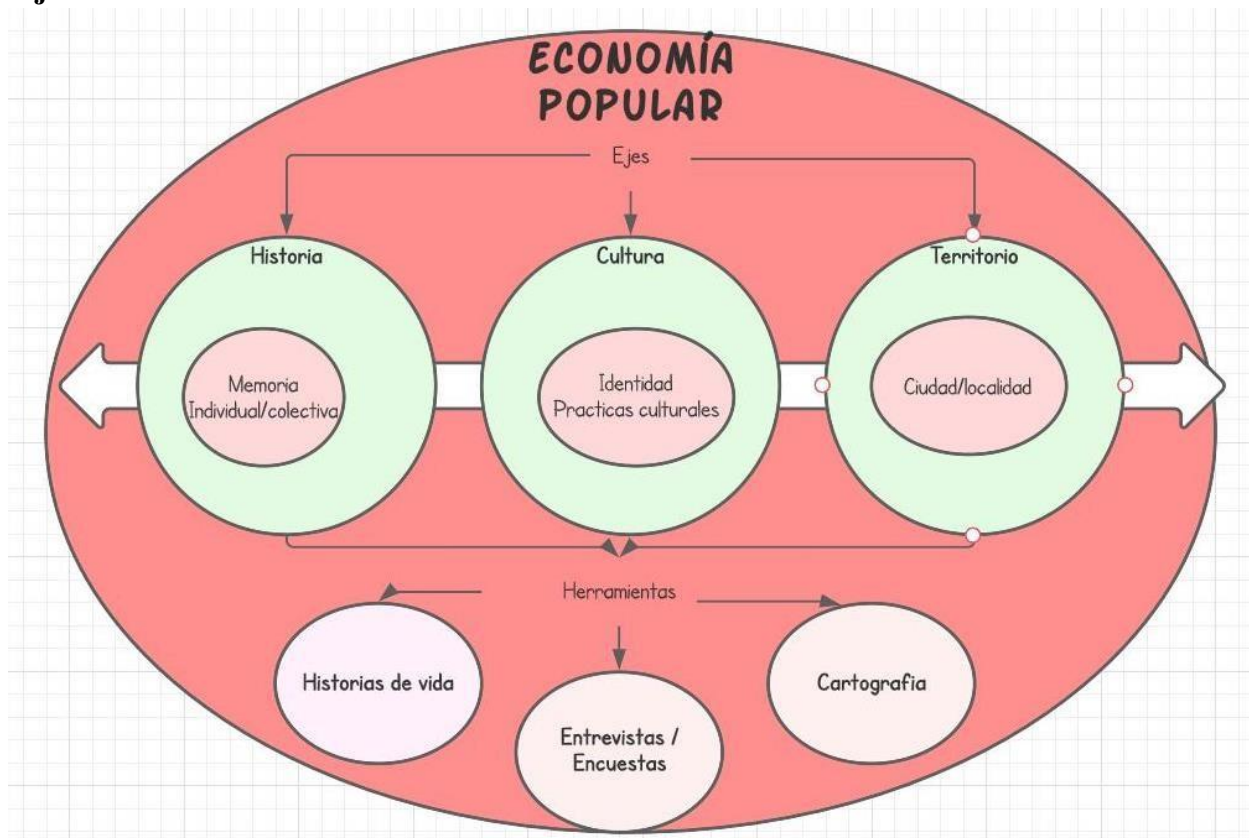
ECONOMÍA POPULAR

Ejes

Historia

Memoria Individual/colectiva

Cultura

Identidad Practicas culturales

Territorio

Ciudad/localidad

Herramientas

Historias de vida

Entrevistas / Encuestas

Cartografia